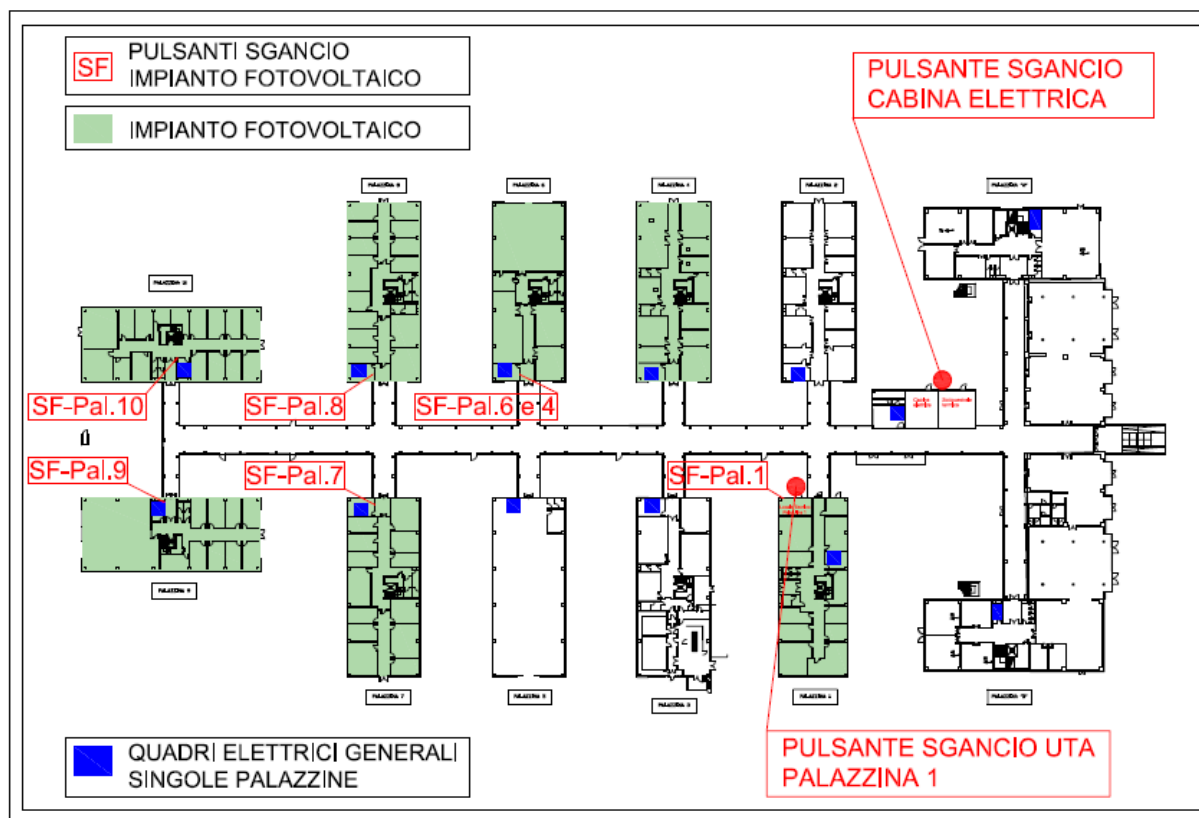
SF PULSANTI SGANCIO IMPIANTO FOTOVOLTAICO

IMPIANTO FOTOVOLTAICO

PULSANTE SGANCIO CABINA ELETTRICA

SF-Pal.10

SF-Pal.8

SF-Pal.6 e 4

SF-Pal.9

SF-Pal.7

SF-Pal.1

QUADRI ELETTRICI GENERALI SINGOLE PALAZZINE

PULSANTE SGANCIO UTA PALAZZINA 1